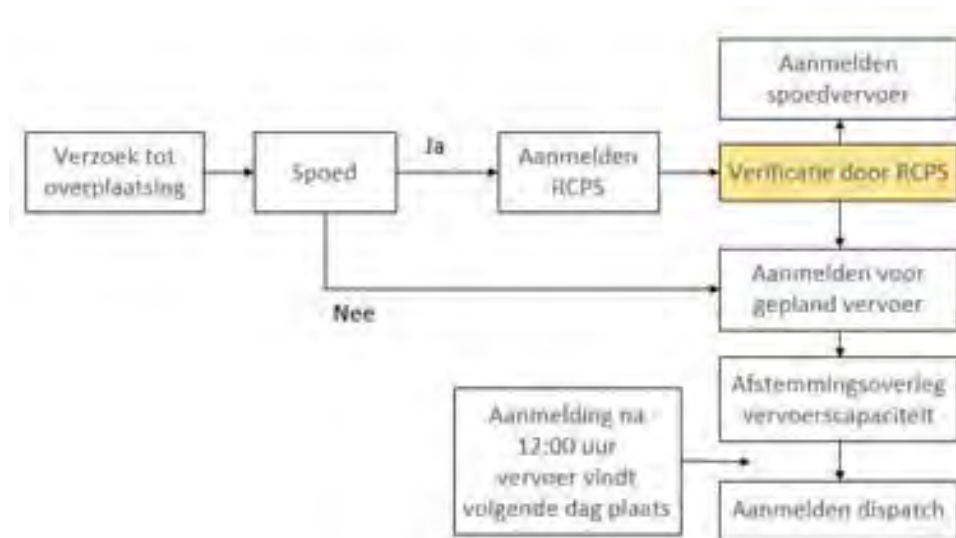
Verzoek tot overplaatsing

Spoed

Ja

Aanmelden RCPS

Verificatie door RCPS

Aanmelden spoedvervoer

Nee

Aanmelden voor gepland vervoer

Afstemmingsoverleg vervoerscapaciteit

Aanmelding na 12:00 uur vervoer vindt volgende dag plaats

Aanmelden dispatch